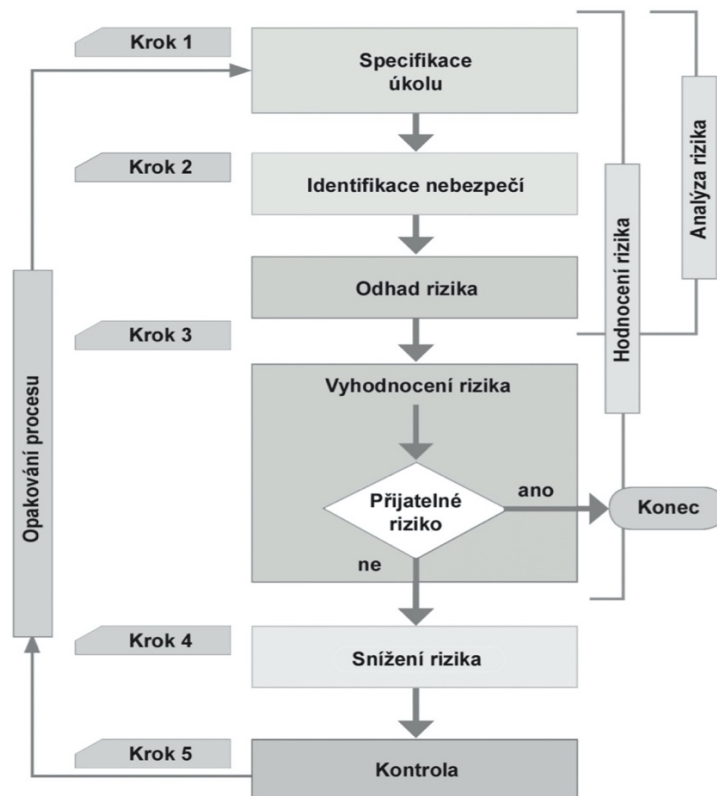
Krok 1
Specifikace úkolu

Krok 2
Identifikace nebezpečí

Odhad rizika

Krok 3
Vyhodnocení rizika

Přijatelné riziko
ano
Konec
ne

Krok 4
Snížení rizika

Krok 5
Kontrola

Opakování procesu

Hodnocení rizika

Analýza rizika